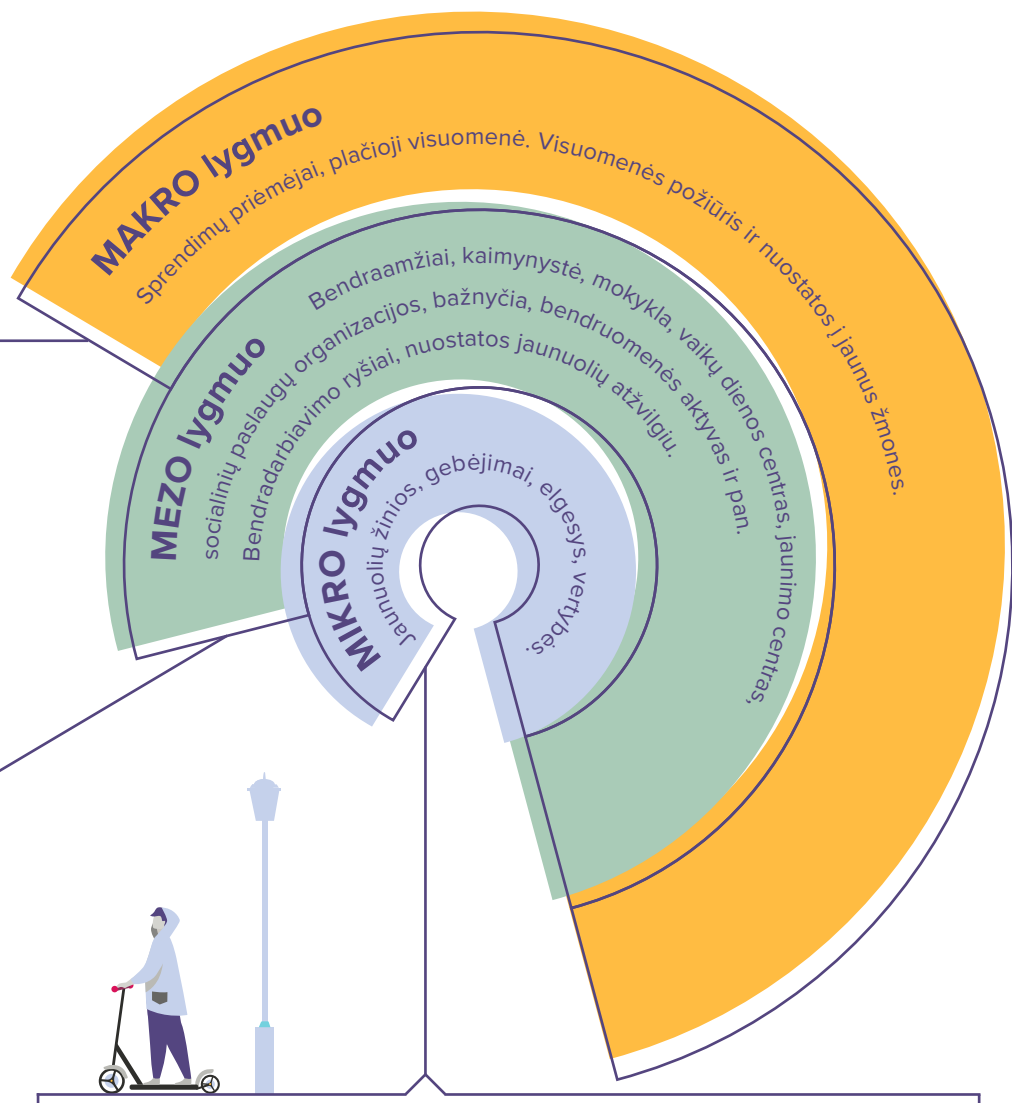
MAKRO lygmuo
Sprendimų priėmėjai, plačioji visuomenė. Visuomenės požiūris ir nuostatos į jaunus žmones.

MEZO lygmuo
Bendraamžiai, kaimynystė, mokykla, vaikų dienos centras, jaunimo centras, socialinių paslaugų organizacijos, bažnyčia, bendruomenės aktyvas ir pan. Bendradarbiavimo ryšiai, nuostatos jaunuolių atžvilgiu.

MIKRO lygmuo
Jaunuolių žinios, gebėjimai, elgesys, vertybės.